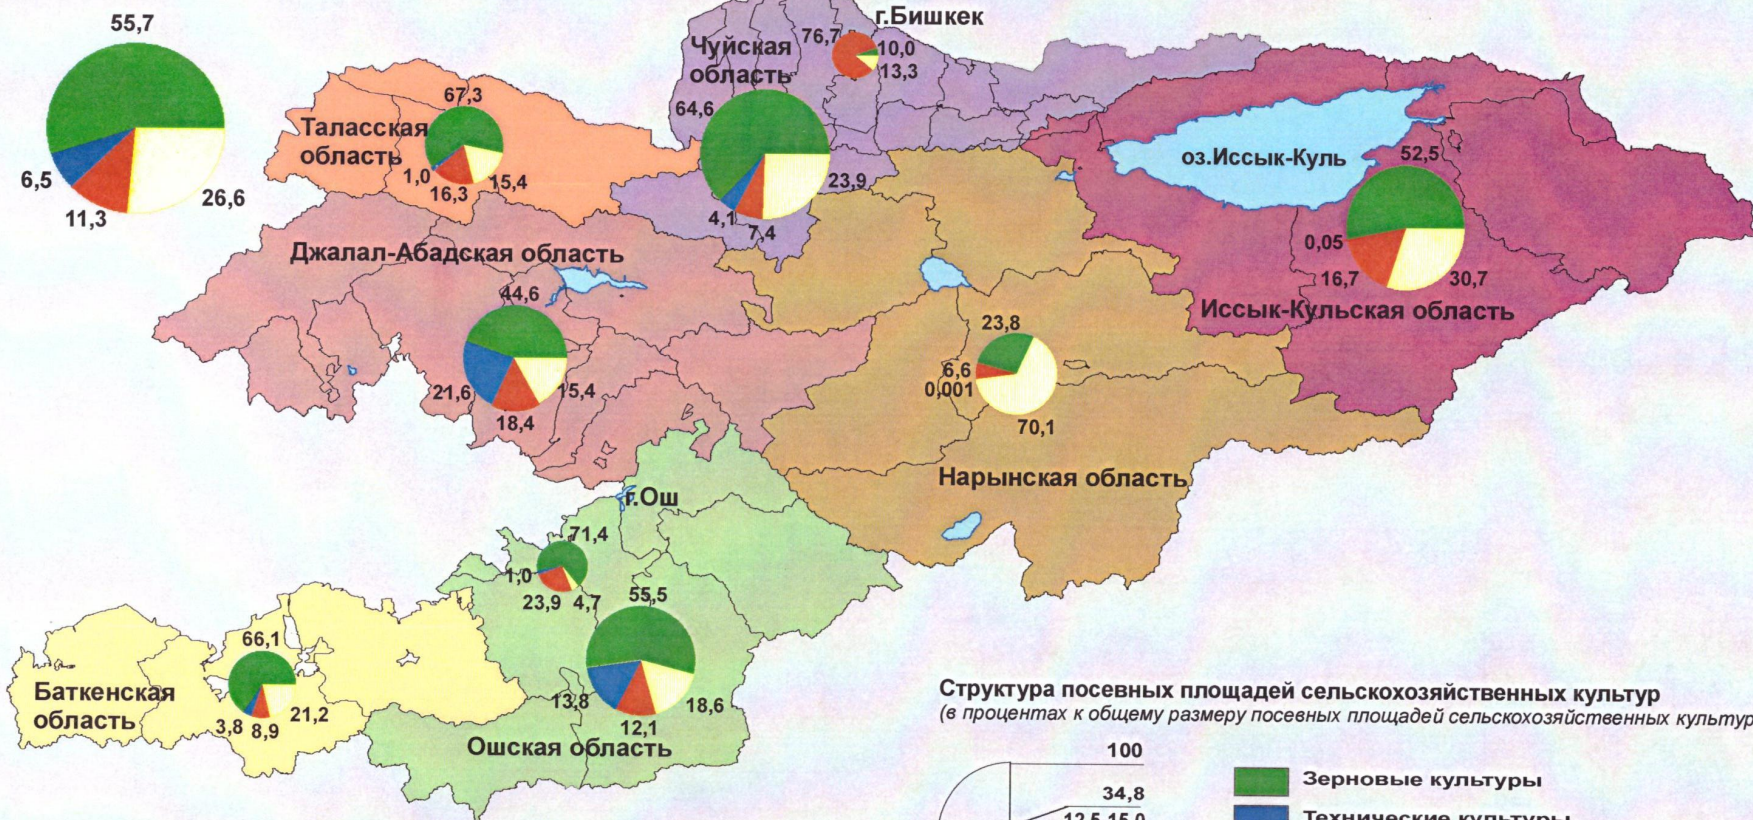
55,7
6,5
11,3
26,6

Таласская область
67,3
1,0
16,3
15,4

Чуйская область
64,6
4,1
7,4
23,9

г.Бишкек
76,7
10,0
13,3

оз.Иссык-Куль
52,5
0,05
16,7
30,7
Иссык-Кульская область

Джалал-Абадская область
44,6
21,6
18,4
15,4

23,8
6,6
0,001
70,1
Нарынская область

г.Ош
71,4
1,0
23,9
4,7

55,5
13,8
12,1
18,6
Ошская область

66,1
3,8
8,9
21,2
Баткенская область

Структура посевных площадей сельскохозяйственных культур
(в процентах к общему размеру посевных площадей сельскохозяйственных культур

100
34,8
12,5 15,0

Зерновые культуры
Технические культуры